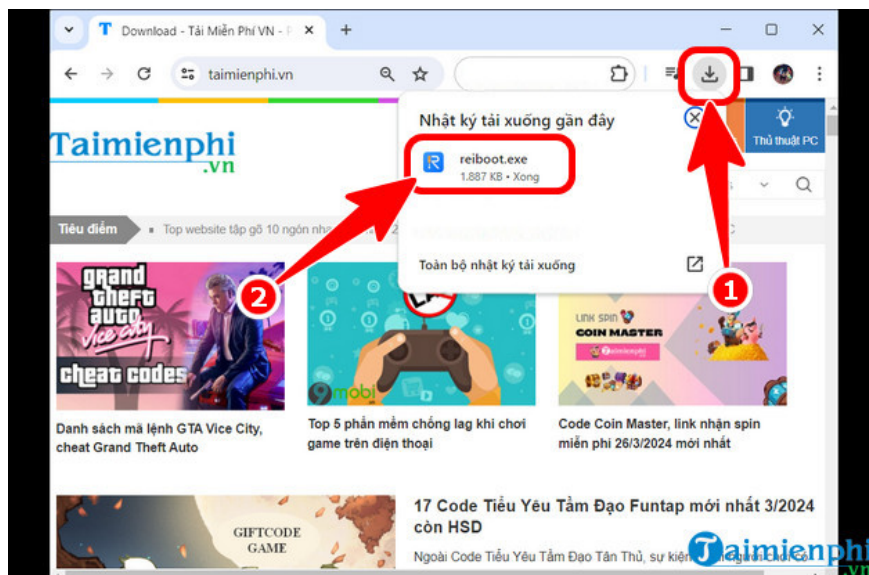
Download - Tải Miễn Phí VN - P

taimienphi.vn

Taimienphi
.vn

Nhật ký tải xuống gần đây

reiboot.exe
1.887 KB • Xong

Toàn bộ nhật ký tải xuống

Thủ thuật PC

Tiêu điểm

Top website tập gõ 10 ngón nha

2

1

Grand Theft Auto Vice City

cheat codes

9mobi

LINK SPIN COIN MASTER

Danh sách mã lệnh GTA Vice City, cheat Grand Theft Auto

Top 5 phần mềm chống lag khi chơi game trên điện thoại

Code Coin Master, link nhận spin miễn phí 26/3/2024 mới nhất

GIFTCODE GAME

17 Code Tiểu Yêu Tầm Đạo Funtap mới nhất 3/2024 còn HSD

Ngoài Code Tiểu Yêu Tầm Đạo Tân Thủ, sự kiện

Taimienphi
.vn